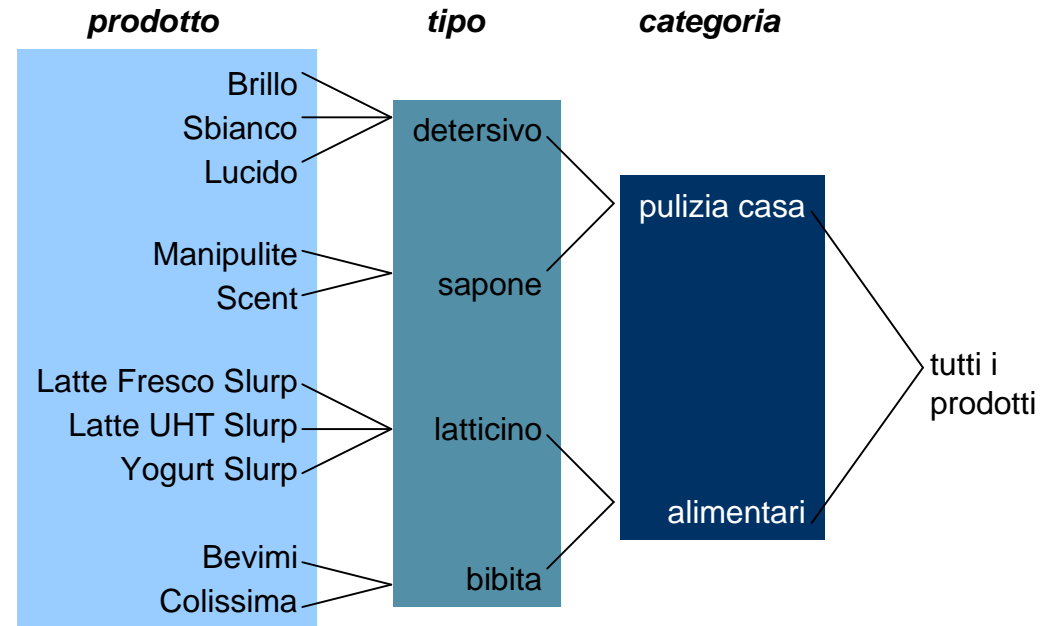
prodotto

tipo

categoria

Brillo
Sbianco
Lucido

Manipulite
Scent

Latte Fresco Slurp
Latte UHT Slurp
Yogurt Slurp

Bevimi
Colissima

detersivo

sapone

latticino

bibita

pulizia casa

alimentari

tutti i prodotti